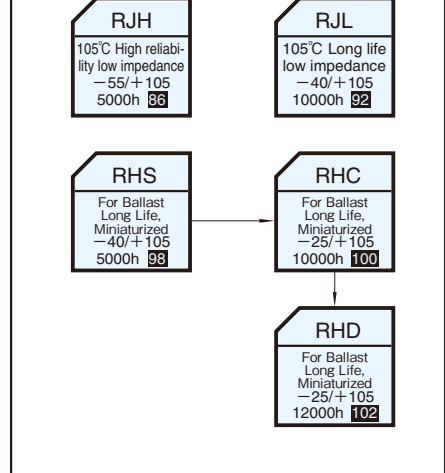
RJH
105℃ High reliability low impedance
－55/＋105
5000h 86

RJL
105℃ Long life low impedance
－40/＋105
10000h 92

RHS
For Ballast Long Life, Miniaturized
－40/＋105
5000h 98

RHC
For Ballast Long Life, Miniaturized
－25/＋105
10000h 100

RHD
For Ballast Long Life, Miniaturized
－25/＋105
12000h 102